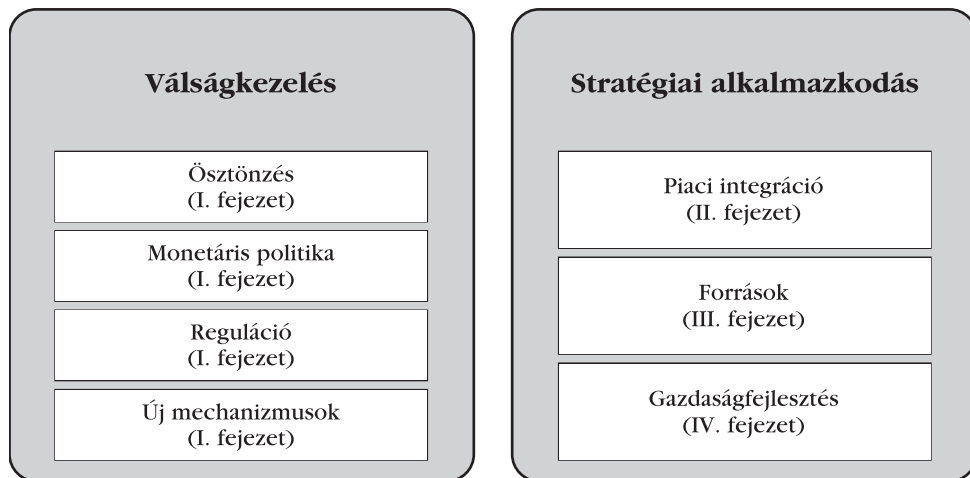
Válságkezelés

Ösztönzés
(I. fejezet)

Monetáris politika
(I. fejezet)

Reguláció
(I. fejezet)

Új mechanizmusok
(I. fejezet)

Stratégiai alkalmazkodás

Piaci integráció
(II. fejezet)

Források
(III. fejezet)

Gazdaságfejlesztés
(IV. fejezet)